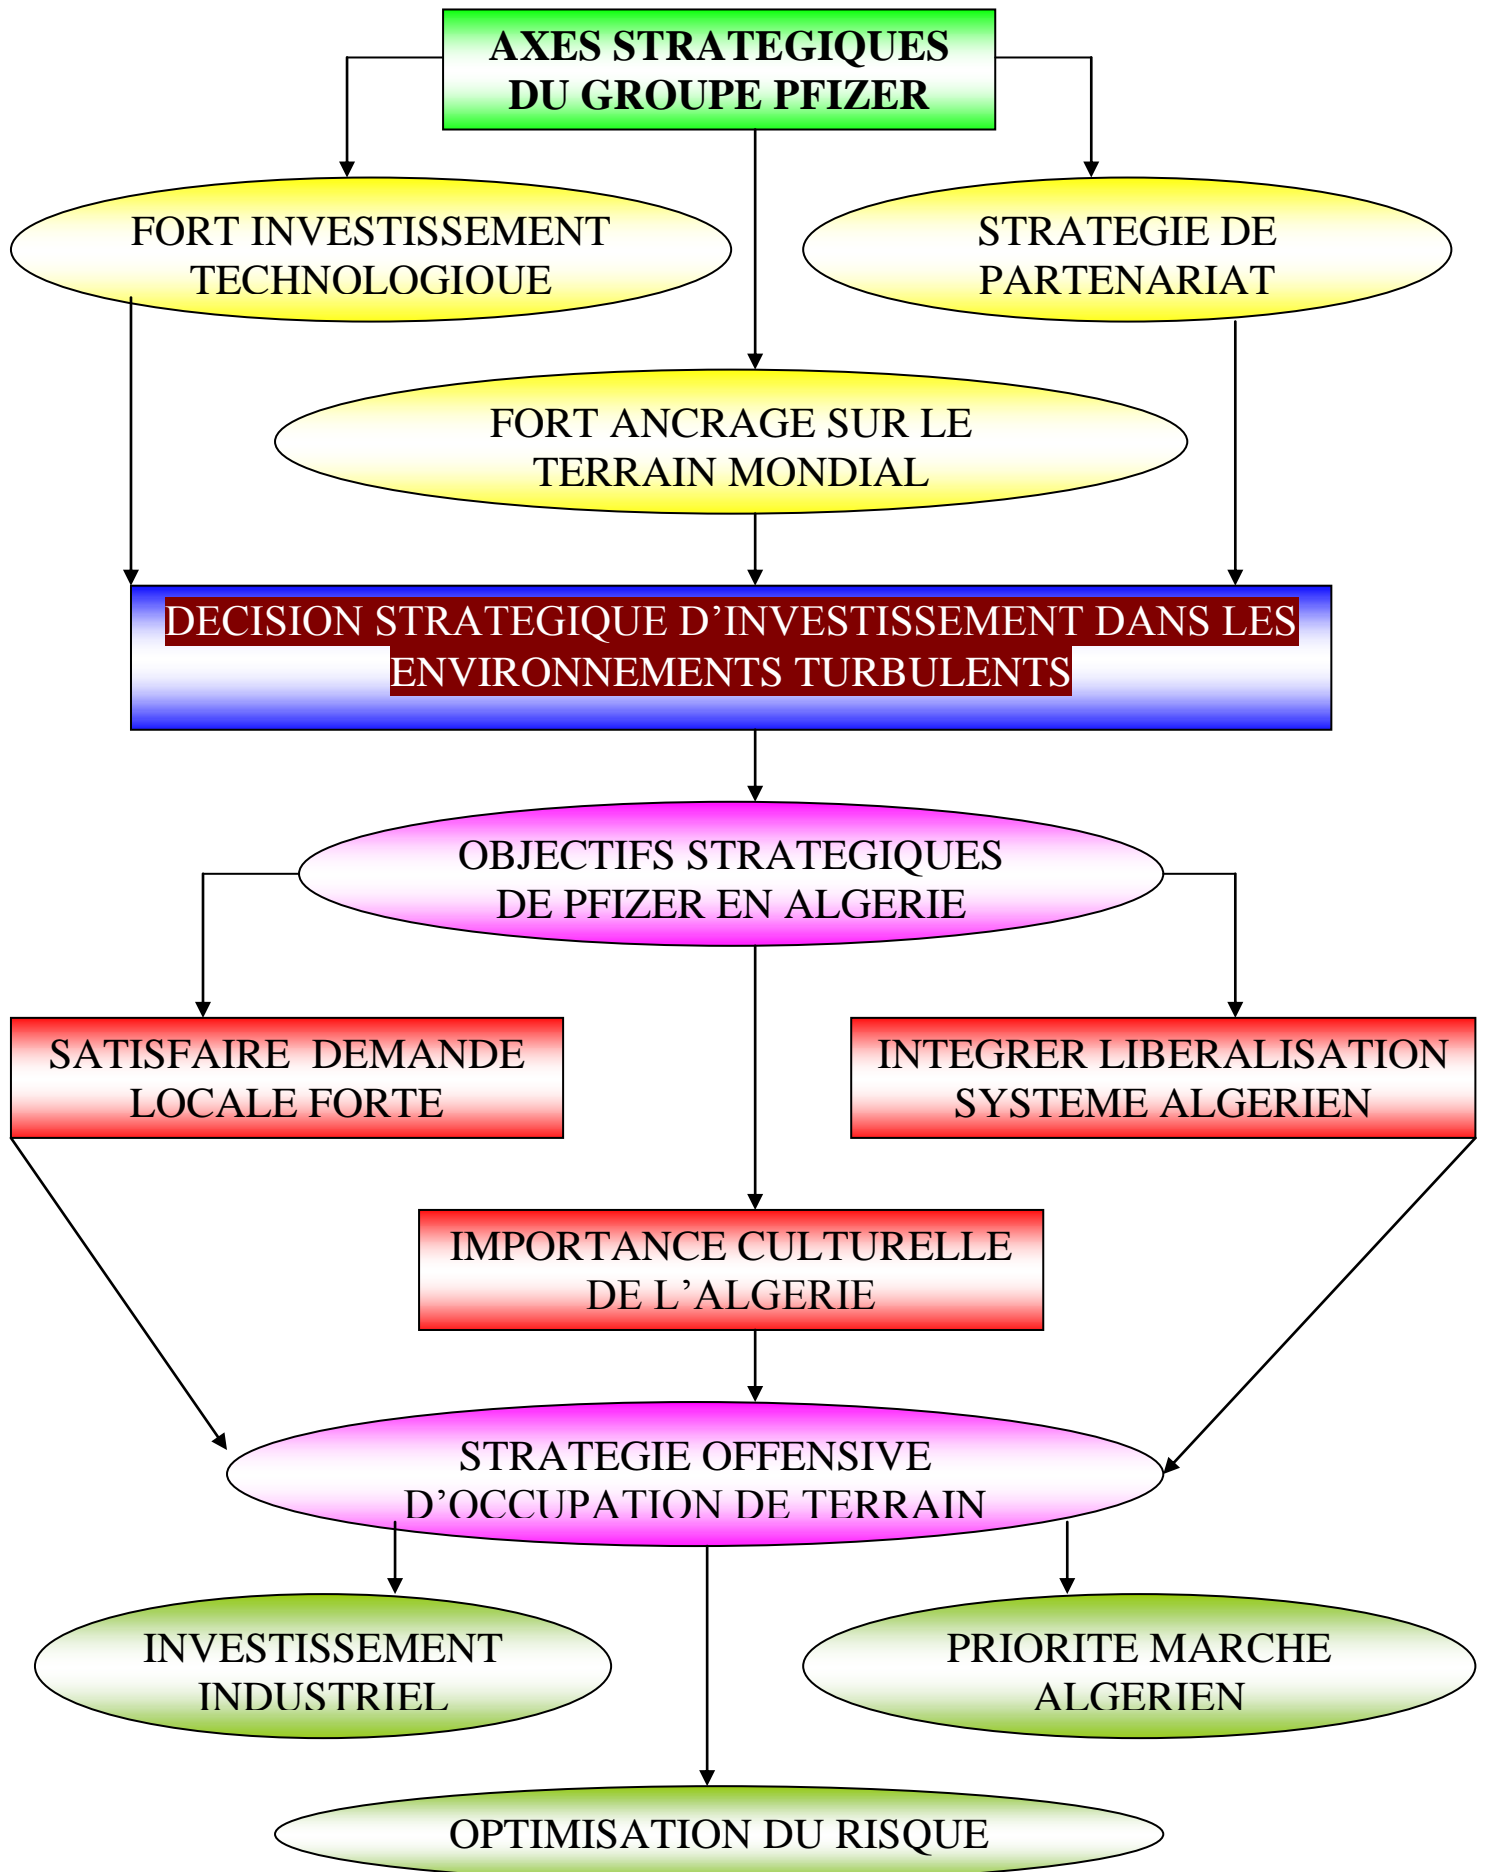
AXES STRATEGIQUES DU GROUPE PFIZER

FORT INVESTISSEMENT TECHNOLOGIOUE

STRATEGIE DE PARTENARIAT

FORT ANCRAGE SUR LE TERRAIN MONDIAL

DECISION STRATEGIQUE D'INVESTISSEMENT DANS LES ENVIRONNEMENTS TURBULENTS

OBJECTIFS STRATEGIQUES DE PFIZER EN ALGERIE

SATISFAIRE DEMANDE LOCALE FORTE

INTEGRER LIBERALISATION SYSTEME ALGERIEN

IMPORTANCE CULTURELLE DE L'ALGERIE

STRATEGIE OFFENSIVE D'OCCUPATION DE TERRAIN

INVESTISSEMENT INDUSTRIEL

PRIORITE MARCHE ALGERIEN

OPTIMISATION DU RISQUE